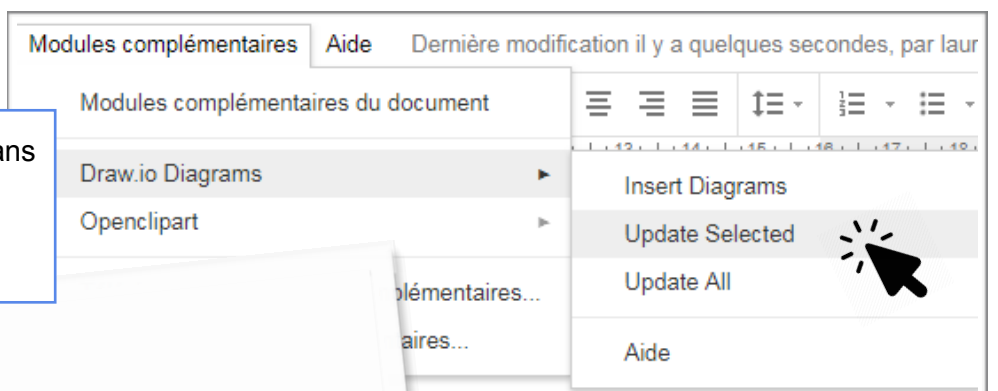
Modules complémentaires Aide Dernière modification il y a quelques secondes, par laur

Modules complémentaires du document

ans

Draw.io Diagrams

Openclipart

plémentaires...

aires...

Insert Diagrams

Update Selected

Update All

Aide